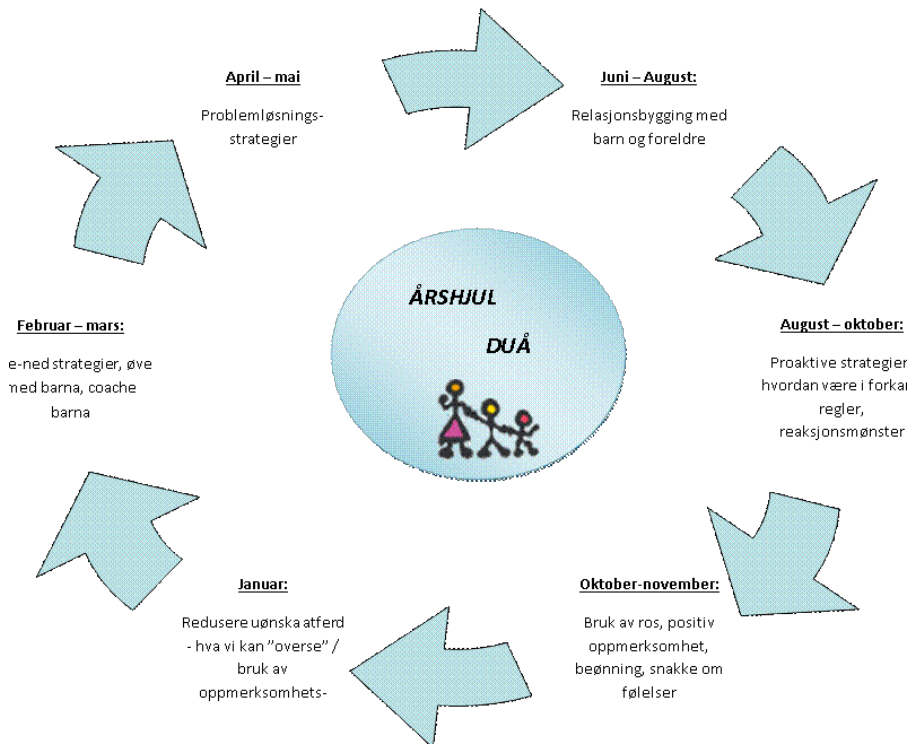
April – mai

Problemløsningsstrategier

Juni – August:

Relasjonsbygging med barn og foreldre

ÅRSHJUL

DUÅ

Februar – mars:

e-ned strategier, øve med barna, coache barna

August – oktober:

Proaktive strategier hvordan være i forka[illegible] regler, reaksjonsmønster

Januar:

Redusere uønska atferd - hva vi kan "overse" / bruk av oppmerksomhets-

Oktober-november:

Bruk av ros, positiv oppmerksomhet, beønning, snakke om følelser